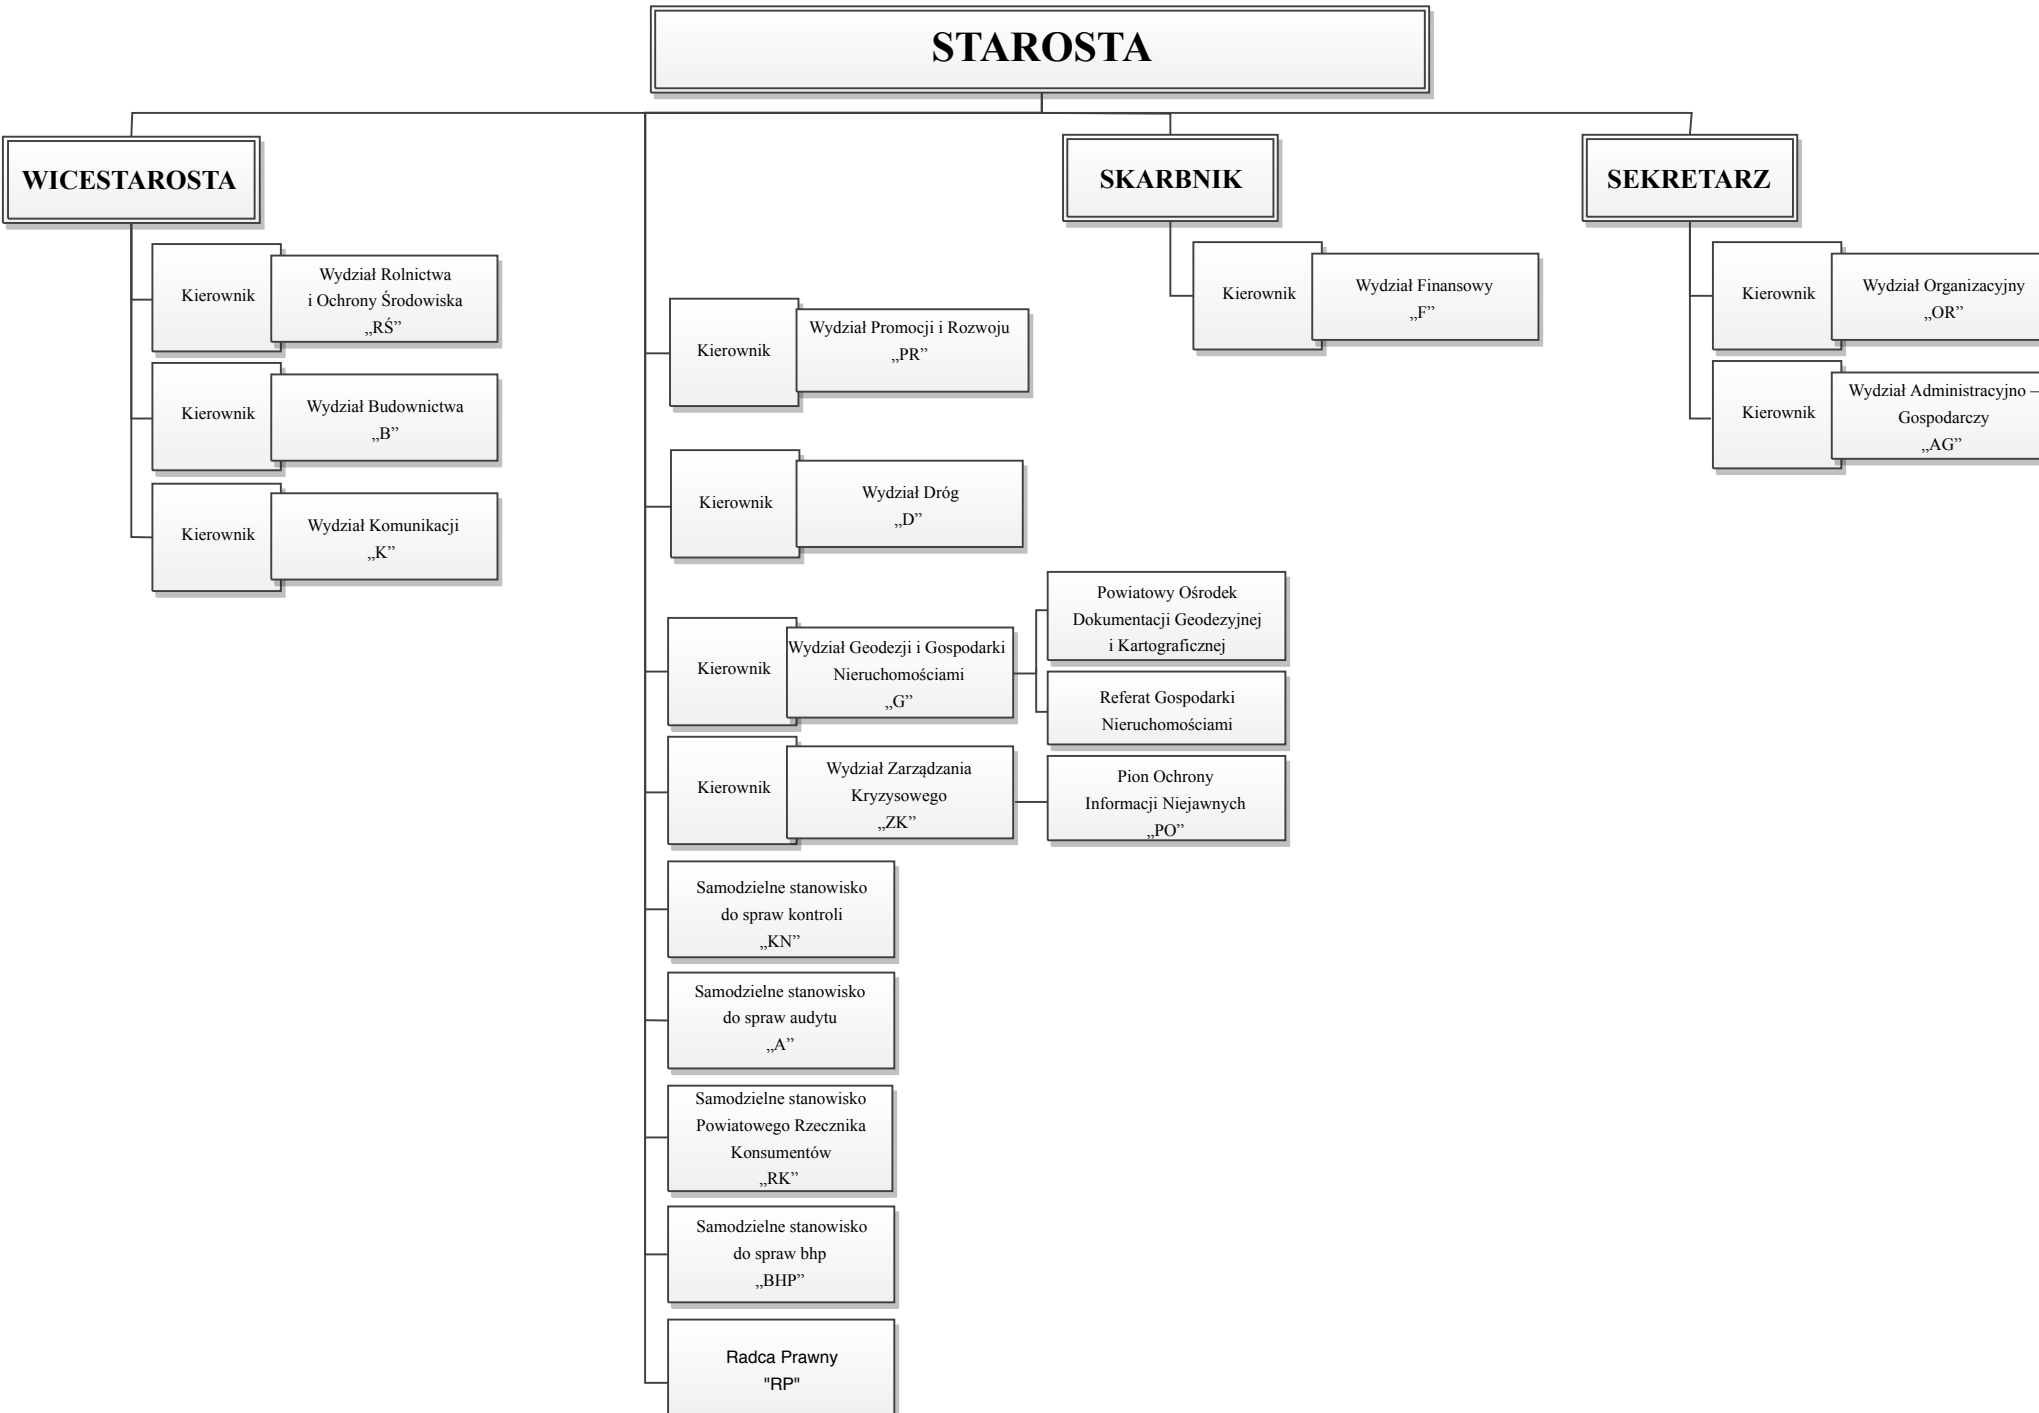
STAROSTA

WICESTAROSTA

Kierownik
Wydział Rolnictwa i Ochrony Środowiska „RŚ”

Kierownik
Wydział Budownictwa „B”

Kierownik
Wydział Komunikacji „K”

Kierownik
Wydział Promocji i Rozwoju „PR”

Kierownik
Wydział Dróg „D”

Kierownik
Wydział Geodezji i Gospodarki Nieruchomościami „G”

Powiatowy Ośrodek Dokumentacji Geodezyjnej i Kartograficznej

Referat Gospodarki Nieruchomościami

Kierownik
Wydział Zarządzania Kryzysowego „ZK”

Pion Ochrony Informacji Niejawnych „PO”

Samodzielne stanowisko do spraw kontroli „KN”

Samodzielne stanowisko do spraw audytu „A”

Samodzielne stanowisko Powiatowego Rzecznika Konsumentów „RK”

Samodzielne stanowisko do spraw bhp „BHP”

Radca Prawny "RP"

SKARBNIK

Kierownik
Wydział Finansowy „F”

SEKRETARZ

Kierownik
Wydział Organizacyjny „OR”

Kierownik
Wydział Administracyjno – Gospodarczy „AG”